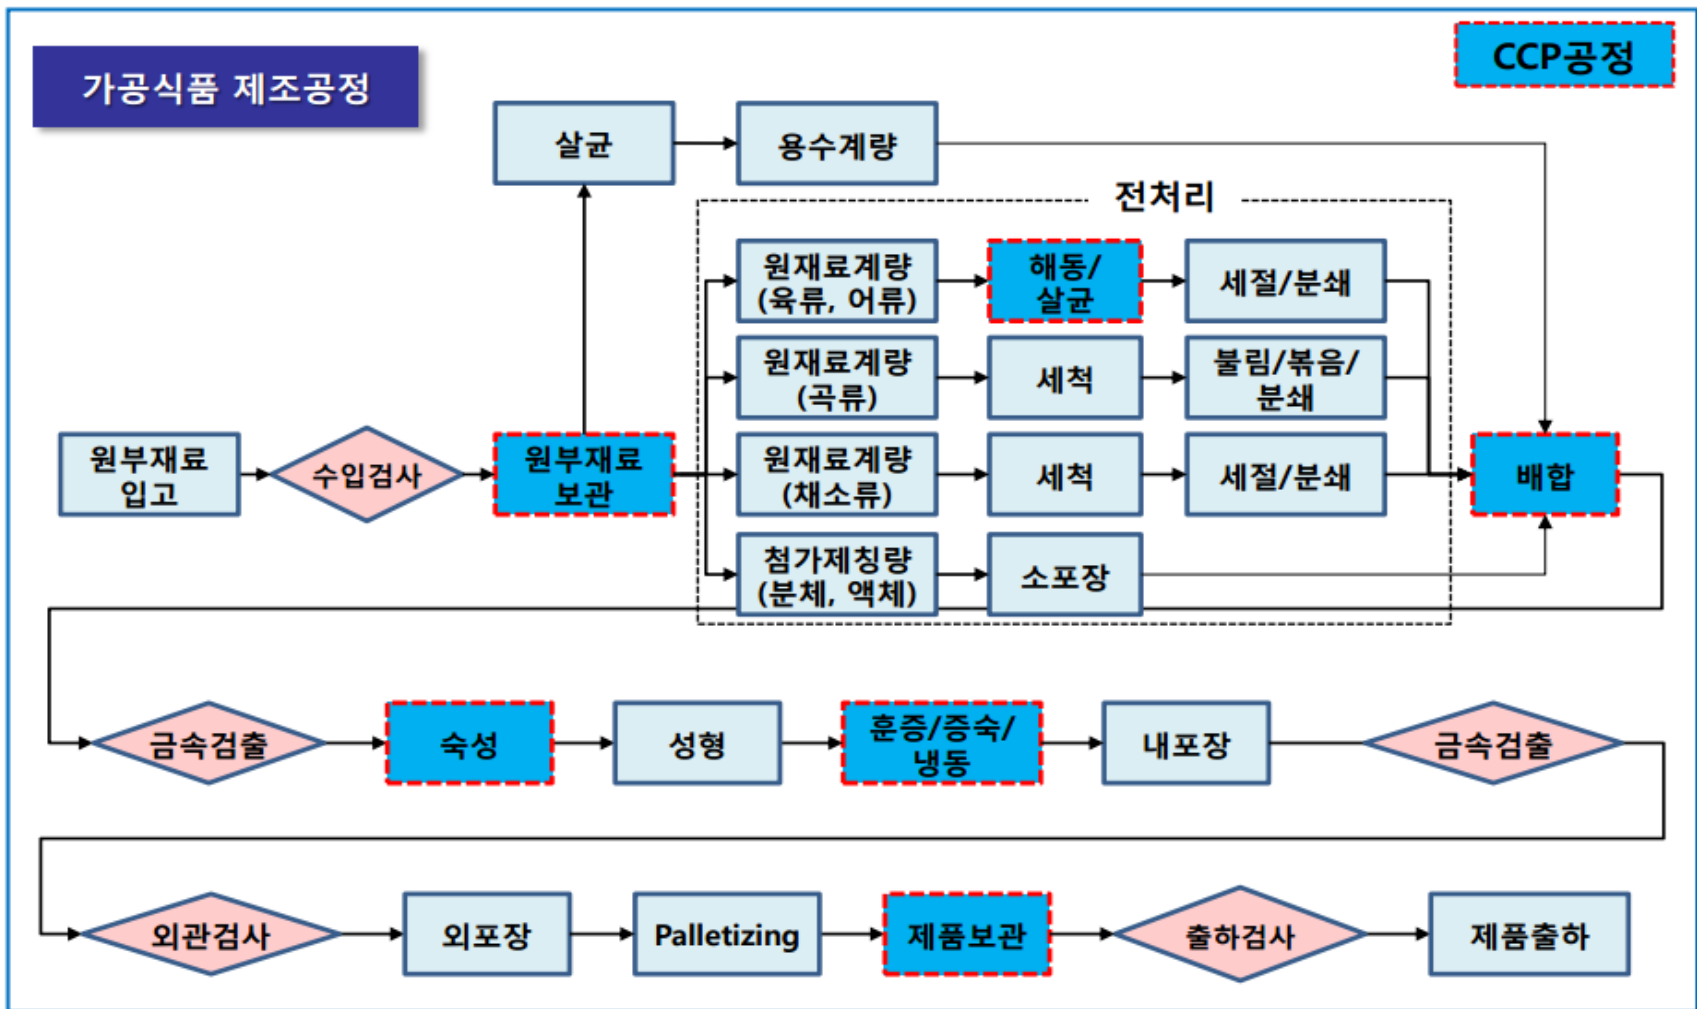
가공식품 제조공정

CCP공정

살균

용수계량

전처리

원재료계량 (육류, 어류)

해동/ 살균

세절/분쇄

원재료계량 (곡류)

세척

불림/볶음/ 분쇄

원부재료 입고

수입검사

원부재료 보관

원재료계량 (채소류)

세척

세절/분쇄

배합

첨가제칭량 (분체, 액체)

소포장

금속검출

숙성

성형

훈증/증숙/ 냉동

내포장

금속검출

외관검사

외포장

Palletizing

제품보관

출하검사

제품출하